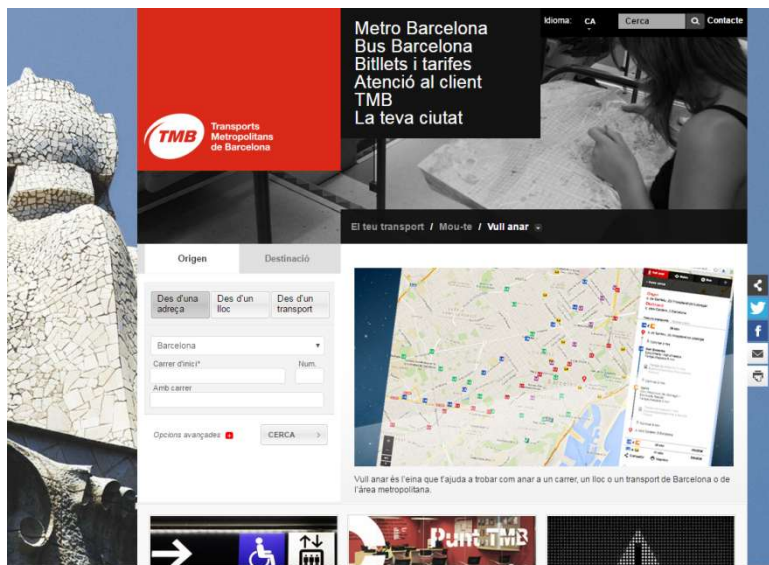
TMB Transports Metropolitans de Barcelona

Metro Barcelona
Bus Barcelona
Bitllets i tarifes
Atenció al client
TMB
La teva ciutat

Idioma: CA Cerca Contacte

El teu transport / Mou-te / Vull anar

Origen Destinació

Des d'una adreça Des d'un lloc Des d'un transport

Barcelona

Carrer d'inici* Num.

Amb carrer

Opcions avançades CERCA

Vull anar és l'eina que t'ajuda a trobar com anar a un carrer, un lloc o un transport de Barcelona o de l'àrea metropolitana.

Punt TMB